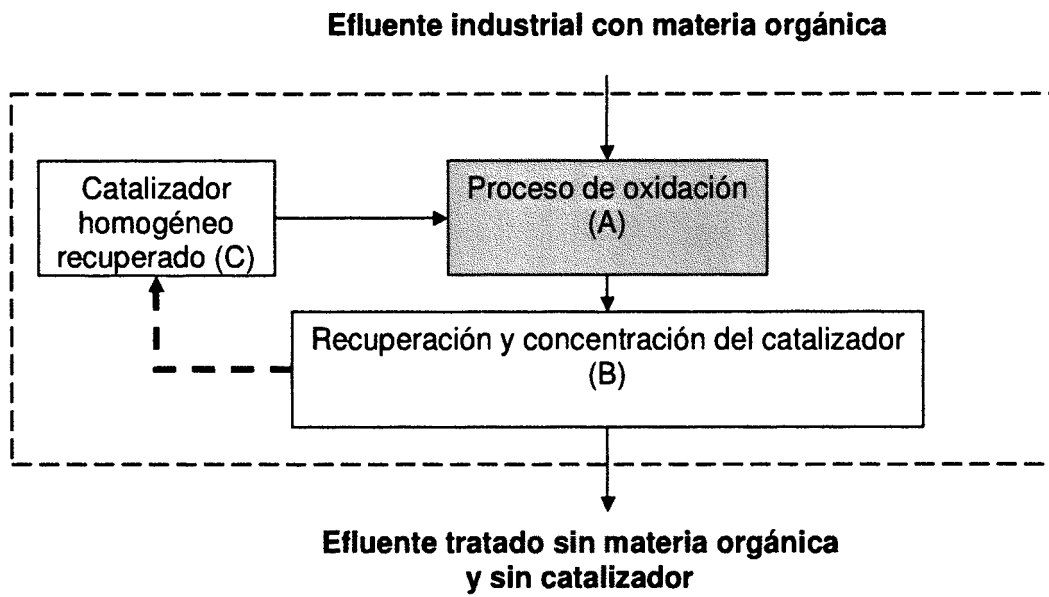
Efluente industrial con materia orgánica

Catalizador homogéneo recuperado (C)

Proceso de oxidación (A)

Recuperación y concentración del catalizador (B)

Efluente tratado sin materia orgánica y sin catalizador